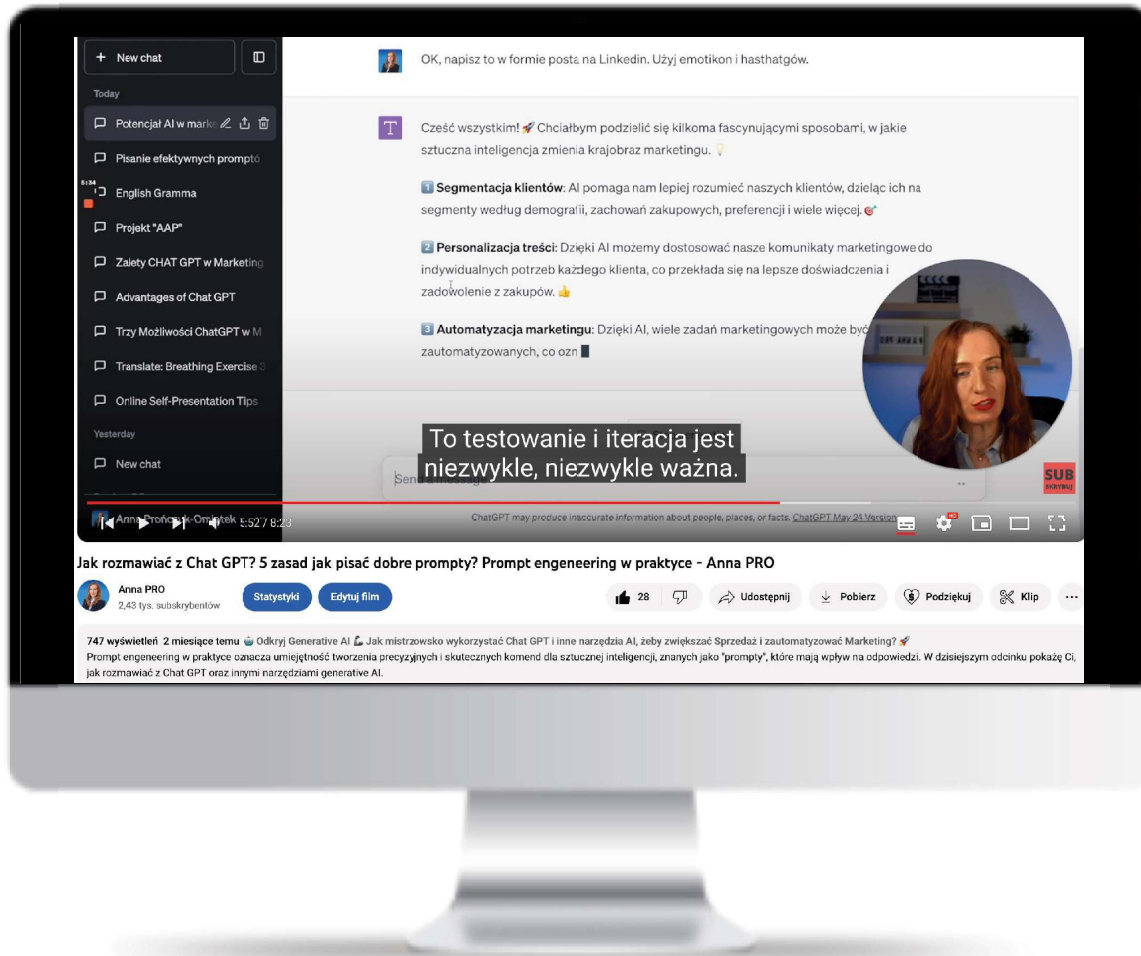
+ New chat

Today

Potencjał AI w mark

Pisanie efektywnych prompto

English Gramma

Projekt "AAP"

Zalety CHAT GPT w Marketing

Advantages of Chat GPT

Trzy Możliwości ChatGPT w M

Translate: Breathing Exercise

Online Self-Presentation Tips

Yesterday

New chat

OK, napisz to w formie posta na Linkedin. Użyj emotikon i hasthatgów.

Cześć wszystkim! 🚀 Chciałbym podzielić się kilkoma fascynującymi sposobami, w jakie sztuczna inteligencja zmienia krajobraz marketingu. 💡

1 Segmentacja klientów: AI pomaga nam lepiej rozumieć naszych klientów, dzieląc ich na segmenty według demografii, zachowań zakupowych, preferencji i wiele więcej. 🎯

2 Personalizacja treści: Dzięki AI możemy dostosować nasze komunikaty marketingowe do indywidualnych potrzeb każdego klienta, co przekłada się na lepsze doświadczenia i zadowolenie z zakupów. 👍

3 Automatyzacja marketingu: Dzięki AI, wiele zadań marketingowych może być zautomatyzowanych, co ozn

To testowanie i iteracja jest niezwykle, niezwykle ważna.

Send a message

ChatGPT may produce inaccurate information about people, places, or facts. ChatGPT May 24 Version

SUB SKRYBUJ

Anna Prończyk-Omiotek 5:52 / 8:23

Jak rozmawiać z Chat GPT? 5 zasad jak pisać dobre prompty? Prompt engeneering w praktyce - Anna PRO

Anna PRO
2,43 tys. subskrybentów

Statystyki Edytuj film

28 Udostępnij Pobierz Podziękuj Klip ...

747 wyświetleń 2 miesiące temu 🤖 Odkryj Generative AI 💪 Jak mistrzowsko wykorzystać Chat GPT i inne narzędzia AI, żeby zwiększać Sprzedaż i zautomatyzować Marketing? 🚀
Prompt engineering w praktyce oznacza umiejętność tworzenia precyzyjnych i skutecznych komend dla sztucznej inteligencji, znanych jako "prompty", które mają wpływ na odpowiedzi. W dzisiejszym odcinku pokażę Ci, jak rozmawiać z Chat GPT oraz innymi narzędziami generative AI.